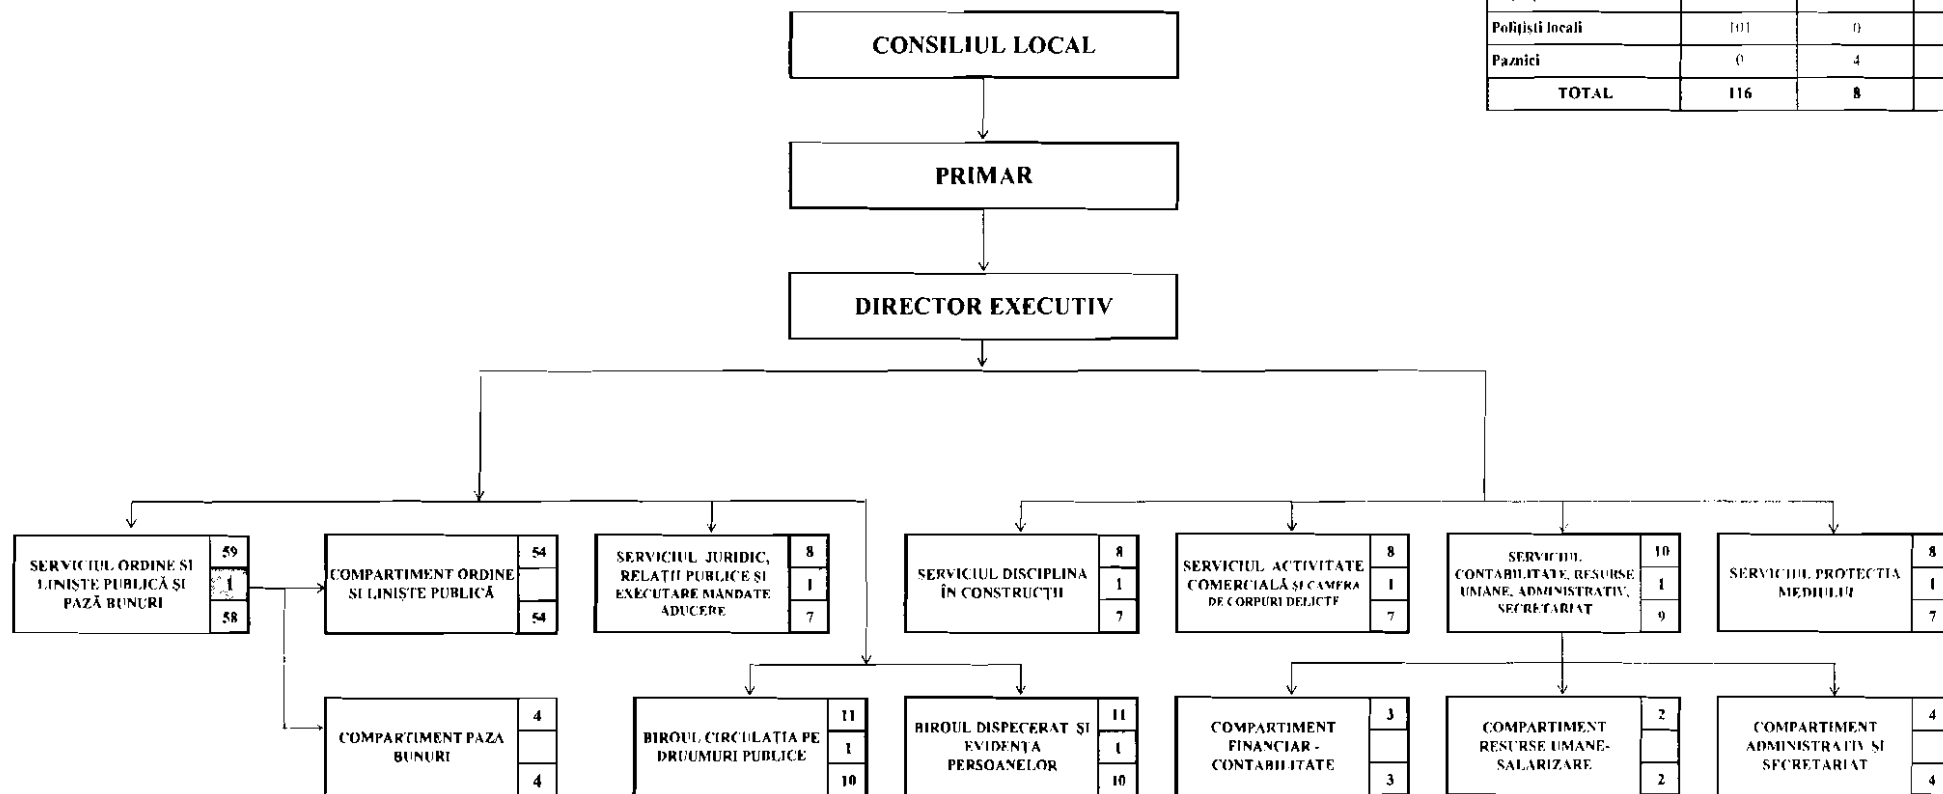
| | | | |
|---|---|---|---|
| Polițiști locali | 101 | 0 | |
| Paznici | 0 | 4 | |
| TOTAL | 116 | 8 | |

CONSILIUL LOCAL

PRIMAR

DIRECTOR EXECUTIV

SERVICIUL ORDINE ȘI LINIȘTE PUBLICĂ ȘI PAZĂ BUNURI 59 1 58

COMPARTIMENT ORDINE ȘI LINIȘTE PUBLICĂ 54 54

SERVICIUL JURIDIC, RELAȚII PUBLICE ȘI EXECUTARE MANDATE ADUCERE 8 1 7

SERVICIUL DISCIPLINA ÎN CONSTRUCȚII 8 1 7

SERVICIUL ACTIVITATE COMERCIALĂ ȘI CAMERA DE CORPURI DELICTE 8 1 7

SERVICIUL CONTABILITATE, RESURSE UMANE, ADMINISTRATIV, SECRETARIAT 10 1 9

SERVICIUL PROTECȚIA MEDIULUI 8 1 7

COMPARTIMENT PAZA BUNURI 4 4

BIROUL CIRCULAȚIA PE DRUMURI PUBLICE 11 1 10

BIROUL DISPECERAT ȘI EVIDENȚA PERSOANELOR 11 1 10

COMPARTIMENT FINANCIAR - CONTABILITATE 3 3

COMPARTIMENT RESURSE UMANE-SALARIZARE 2 2

COMPARTIMENT ADMINISTRATIV ȘI SECRETARIAT 4 4